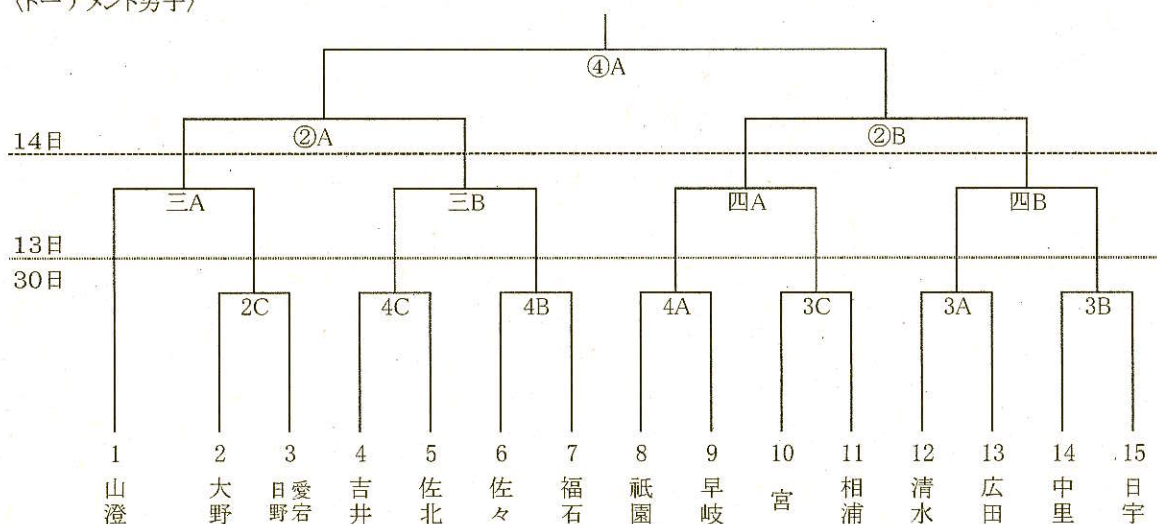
(トーナメント男子)

④A

14日

②A

②B

三A

三B

四A

四B

13日

30日

2C

4C

4B

4A

3C

3A

3B

1 山澄
2 大野
3 日野 愛宕
4 吉井
5 佐北
6 佐々
7 福石
8 祇園
9 早岐
10 宮
11 相浦
12 清水
13 広田
14 中里
15 日宇